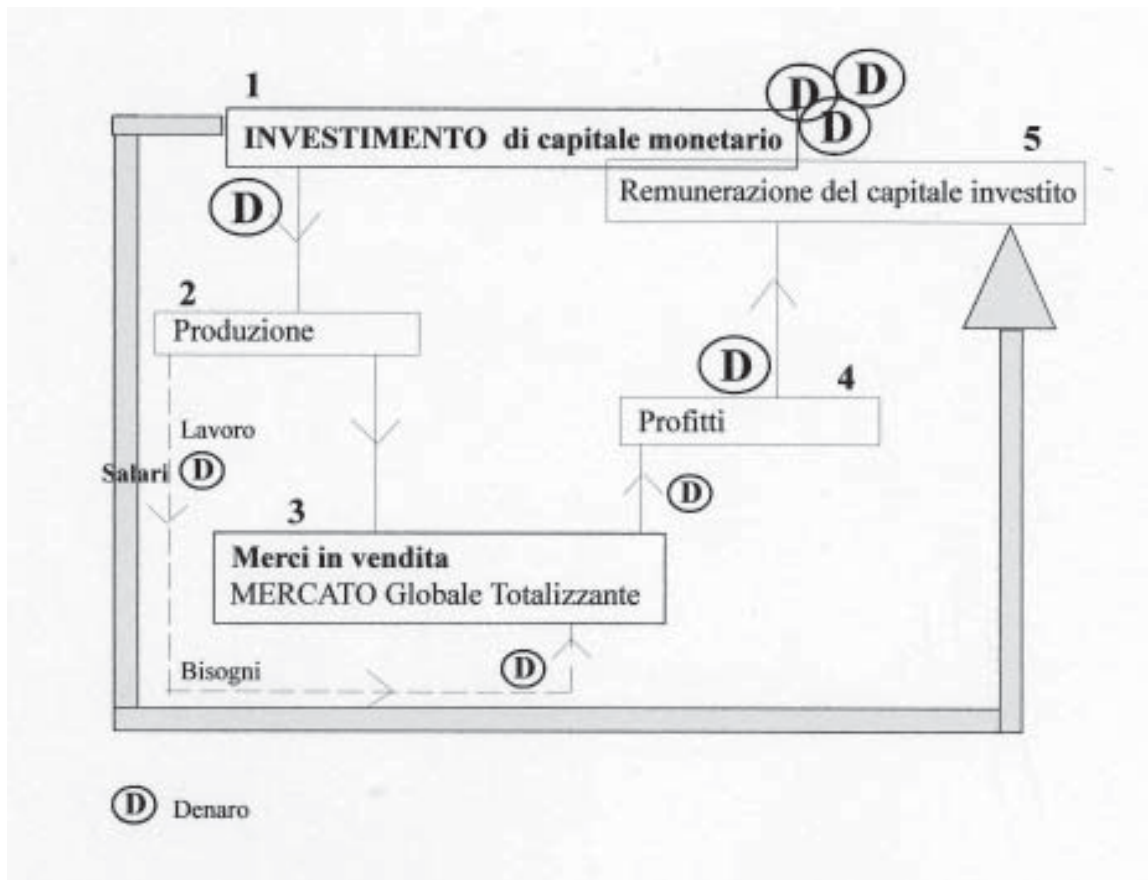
1
INVESTIMENTO di capitale monetario

D D D

5
Remunerazione del capitale investito

D

2
Produzione

D

4
Profitti

Lavoro

Salari D

D

3
Merci in vendita
MERCATO Globale Totalizzante

Bisogni

D

D Denaro